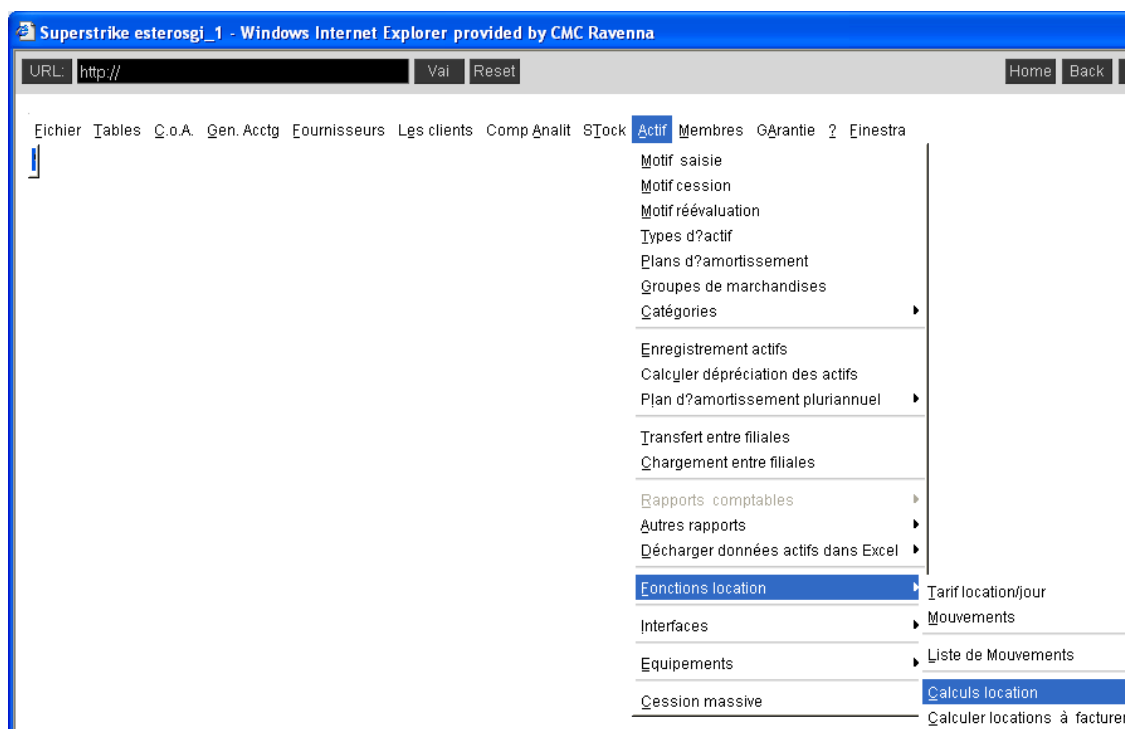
Superstrike esterosgi_1 - Windows Internet Explorer provided by CMC Ravenna

URL: http://
Vai Reset
Home Back

Fichier Tables C.o.A. Gen. Acctg Fournisseurs Les clients Comp Analit STock Actif Membres GArantie ? Finestra

Motif saisie
Motif cession
Motif réévaluation
Types d?actif
Plans d?amortissement
Groupes de marchandises
Catégories
Enregistrement actifs
Calculer dépréciation des actifs
Plan d?amortissement pluriannuel
Transfert entre filiales
Chargement entre filiales
Rapports comptables
Autres rapports
Décharger données actifs dans Excel
Fonctions location
Interfaces
Equipements
Cession massive

Tarif location/jour
Mouvements
Liste de Mouvements
Calculs location
Calculer locations à facturer